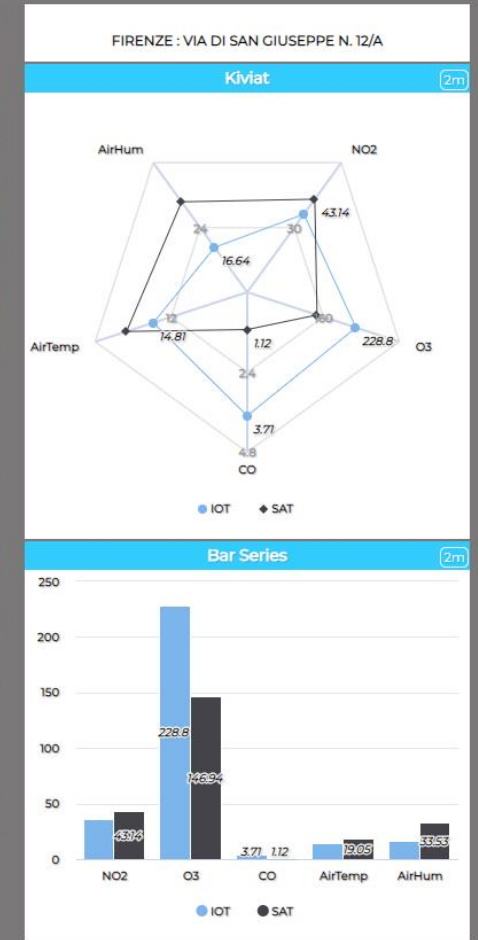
FIRENZE : VIA DI SAN GIUSEPPE N. 12/A

Kiviat

2m

AirHum

NO2

24

30

43.14

16.64

12

180

AirTemp

14.81

1.12

228.8

O3

2.4

3.71

4.8

CO

IOT

SAT

Bar Series

2m

250

200

150

100

50

0

228.8

146.94

43.14

3.71

1.12

19.05

33.53

NO2

O3

CO

AirTemp

AirHum

IOT

SAT